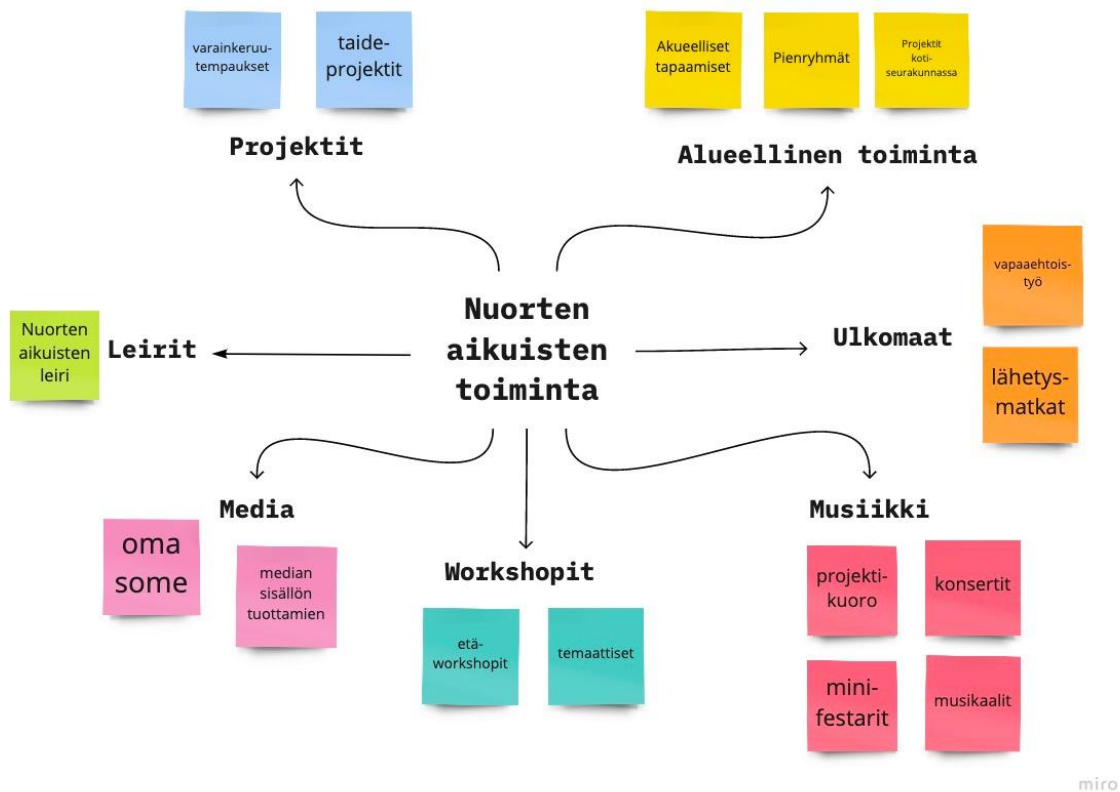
varainkeruutempaukset

taideprojektit

Projektit

Akueelliset tapaamiset

Pienryhmät

Projektit kotiseurakunnassa

Alueellinen toiminta

vapaaehtoistyö

lähetysmatkat

Ulkomaat

Nuorten aikuisten toiminta

Nuorten aikuisten leiri

Leirit

Media

oma some

median sisällön tuottamien

Workshopit

etäworkshopit

temaattiset

Musiikki

projektikuoro

konsertit

minifestarit

musikaalit

miro